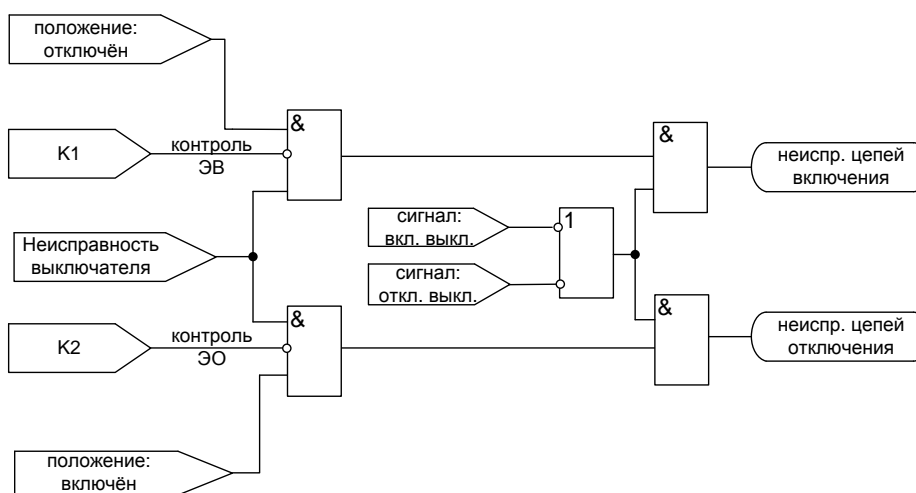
положение: отключён

K1

контроль ЭВ

&

&

неиспр. цепей включения

сигнал: вкл. выкл.

1

сигнал: откл. выкл.

Неисправность выключателя

&

&

K2

контроль ЭО

неиспр. цепей отключения

положение: включён